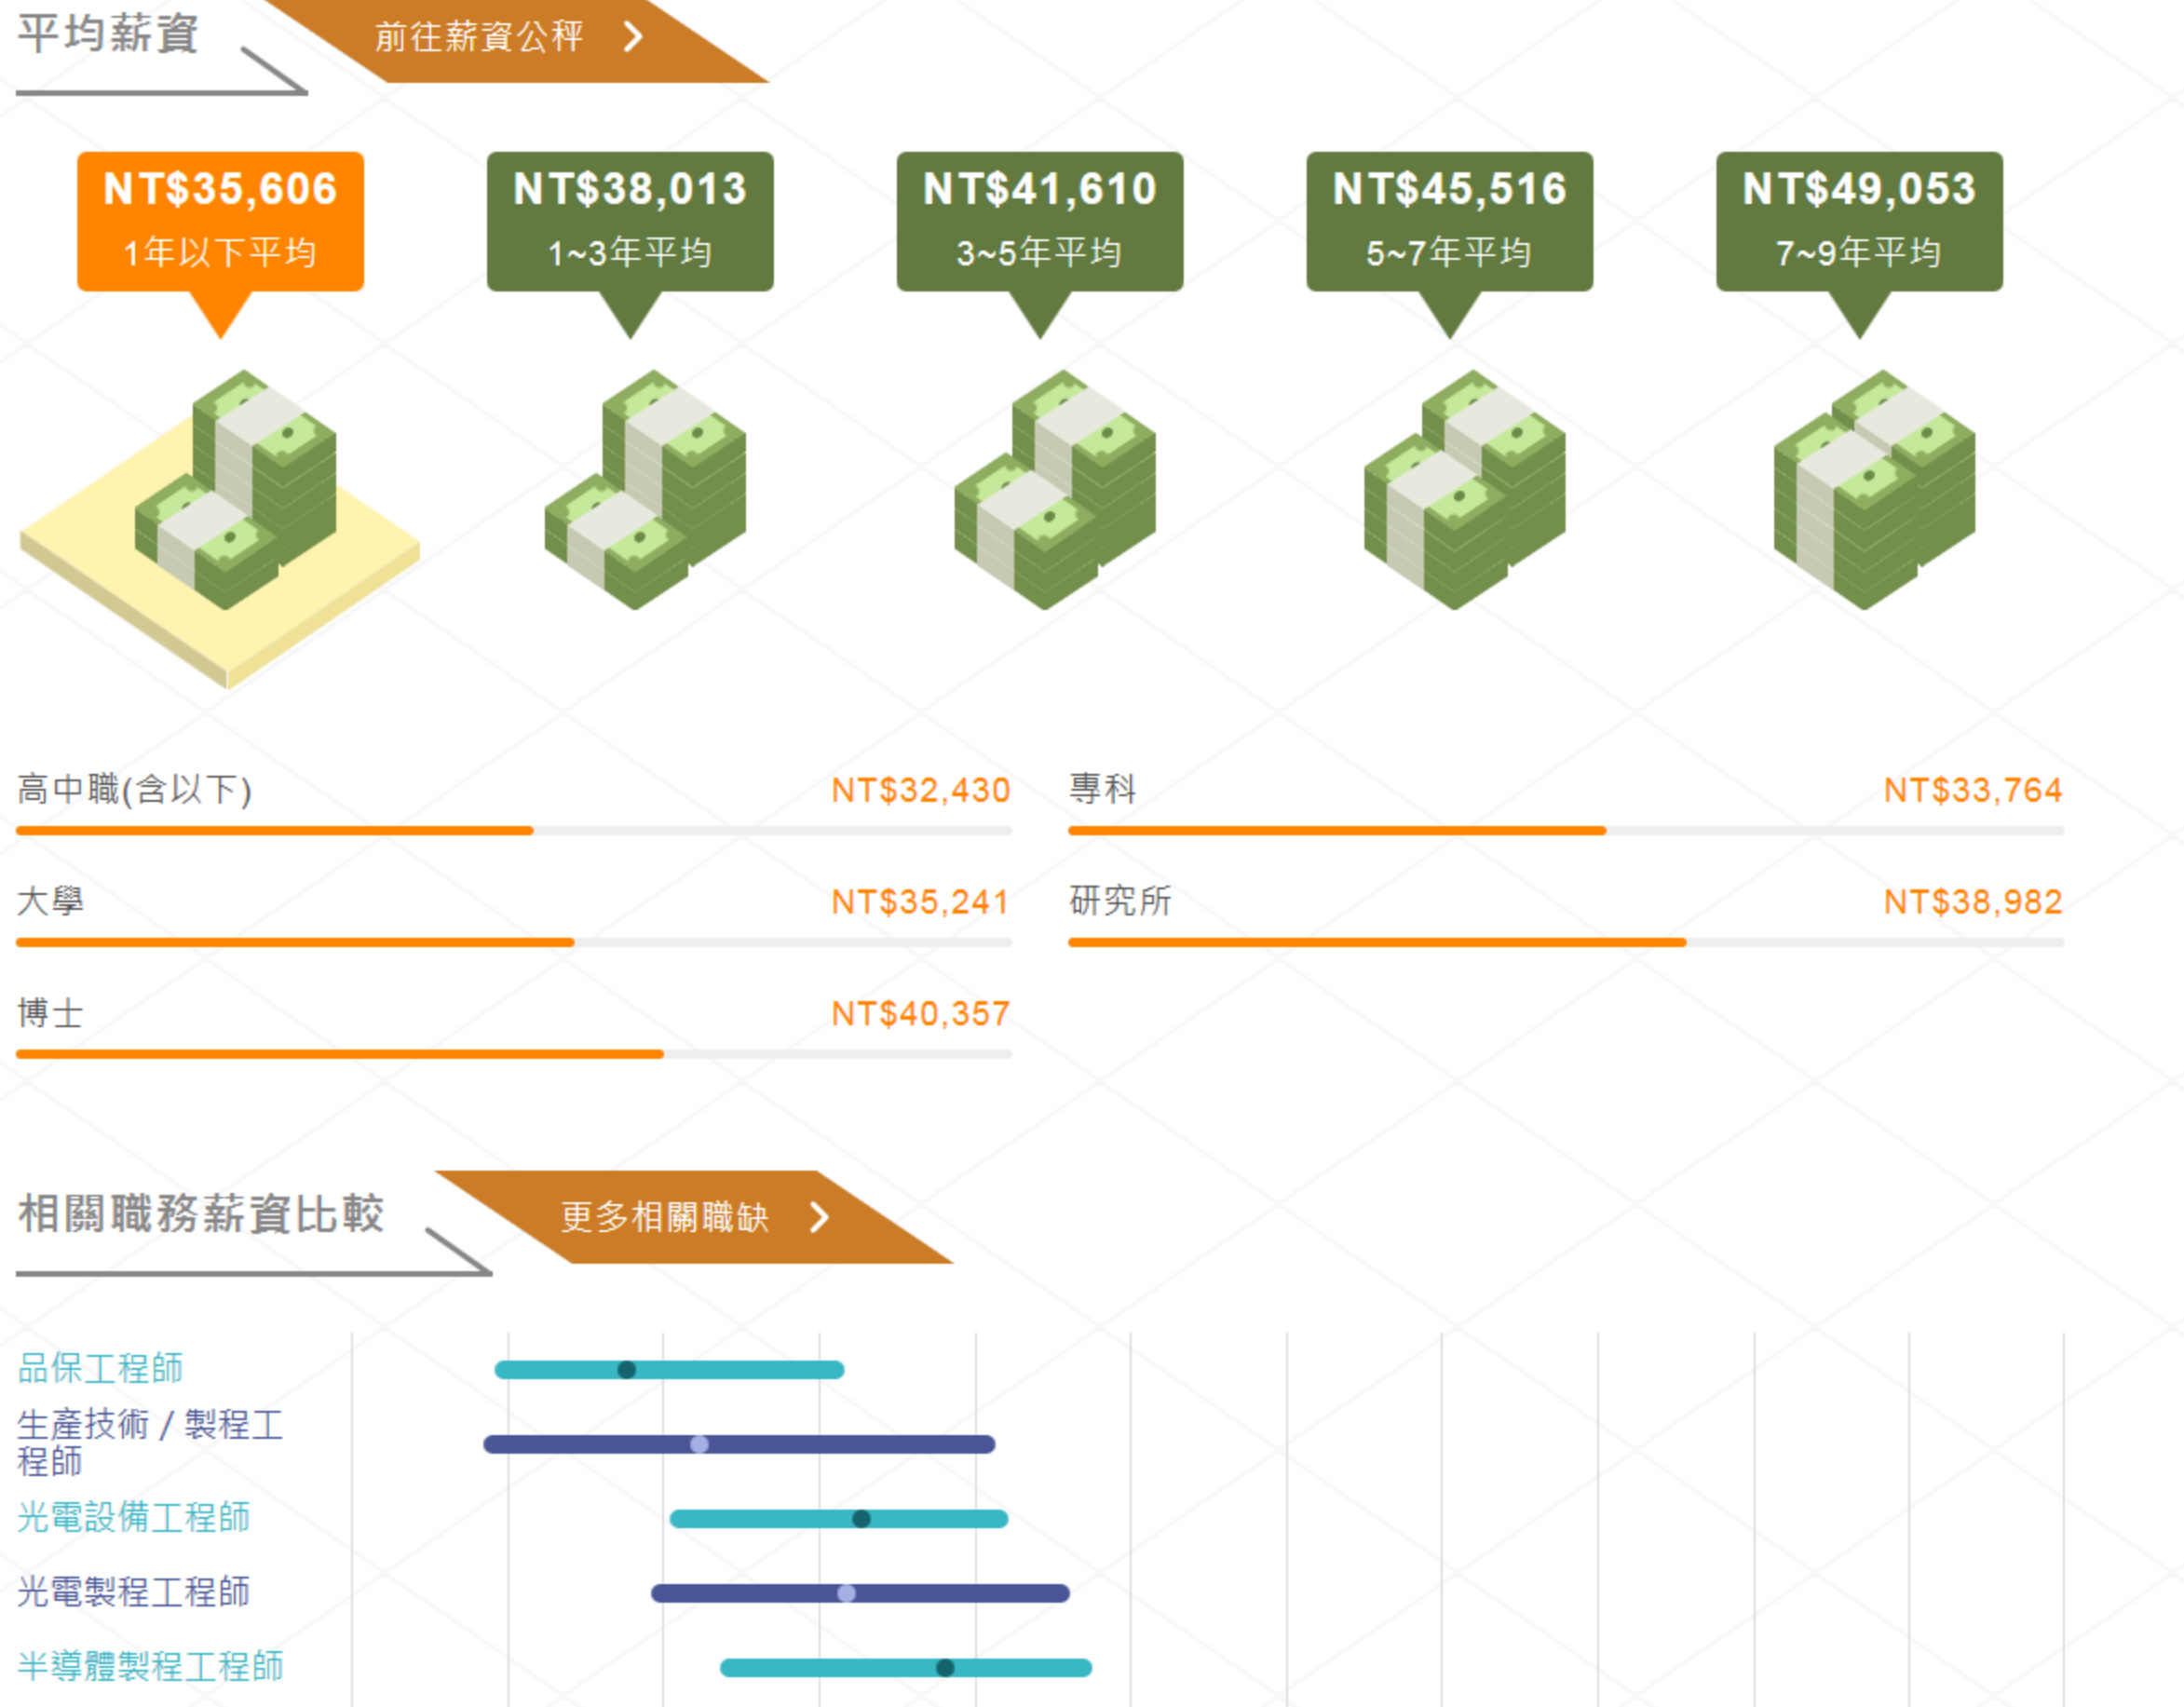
平均薪資

前往薪資公秤 >

NT$35,606
1年以下平均

NT$38,013
1~3年平均

NT$41,610
3~5年平均

NT$45,516
5~7年平均

NT$49,053
7~9年平均

高中職(含以下) NT$32,430

專科 NT$33,764

大學 NT$35,241

研究所 NT$38,982

博士 NT$40,357

相關職務薪資比較

更多相關職缺 >

品保工程師

生產技術 / 製程工程師

光電設備工程師

光電製程工程師

半導體製程工程師